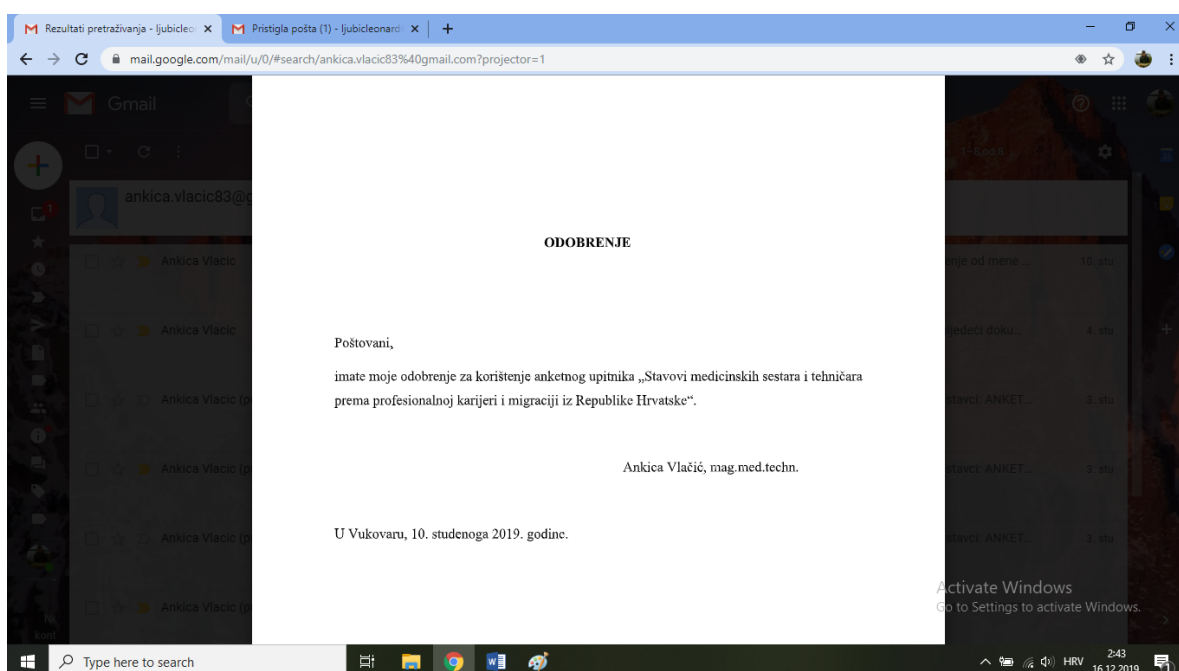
Rezultati pretraživanja - ljubicleo ×
Pristigla pošta (1) - ljubicleonard ×
+
mail.google.com/mail/u/0/#search/ankica.vlacic83%40gmail.com?projector=1

Gmail

ankica.vlacic83@g

Ankica Vlacic
Ankica Vlacic
Ankica Vlacic (p
Ankica Vlacic (p
Ankica Vlacic (p
Ankica Vlacic (p

1–6 od 6

nje od mene... 10. stu
ljedeći doku... 4. stu
stavci: ANKET... 3. stu
stavci: ANKET... 3. stu
stavci: ANKET... 3. stu

kont

ODOBRENJE

Poštovani,

imate moje odobrenje za korištenje anketnog upitnika „Stavovi medicinskih sestara i tehničara prema profesionalnoj karijeri i migraciji iz Republike Hrvatske".

Ankica Vlačić, mag.med.techn.

U Vukovaru, 10. studenoga 2019. godine.

Activate Windows
Go to Settings to activate Windows.

Type here to search
HRV
2:43
16.12.2019